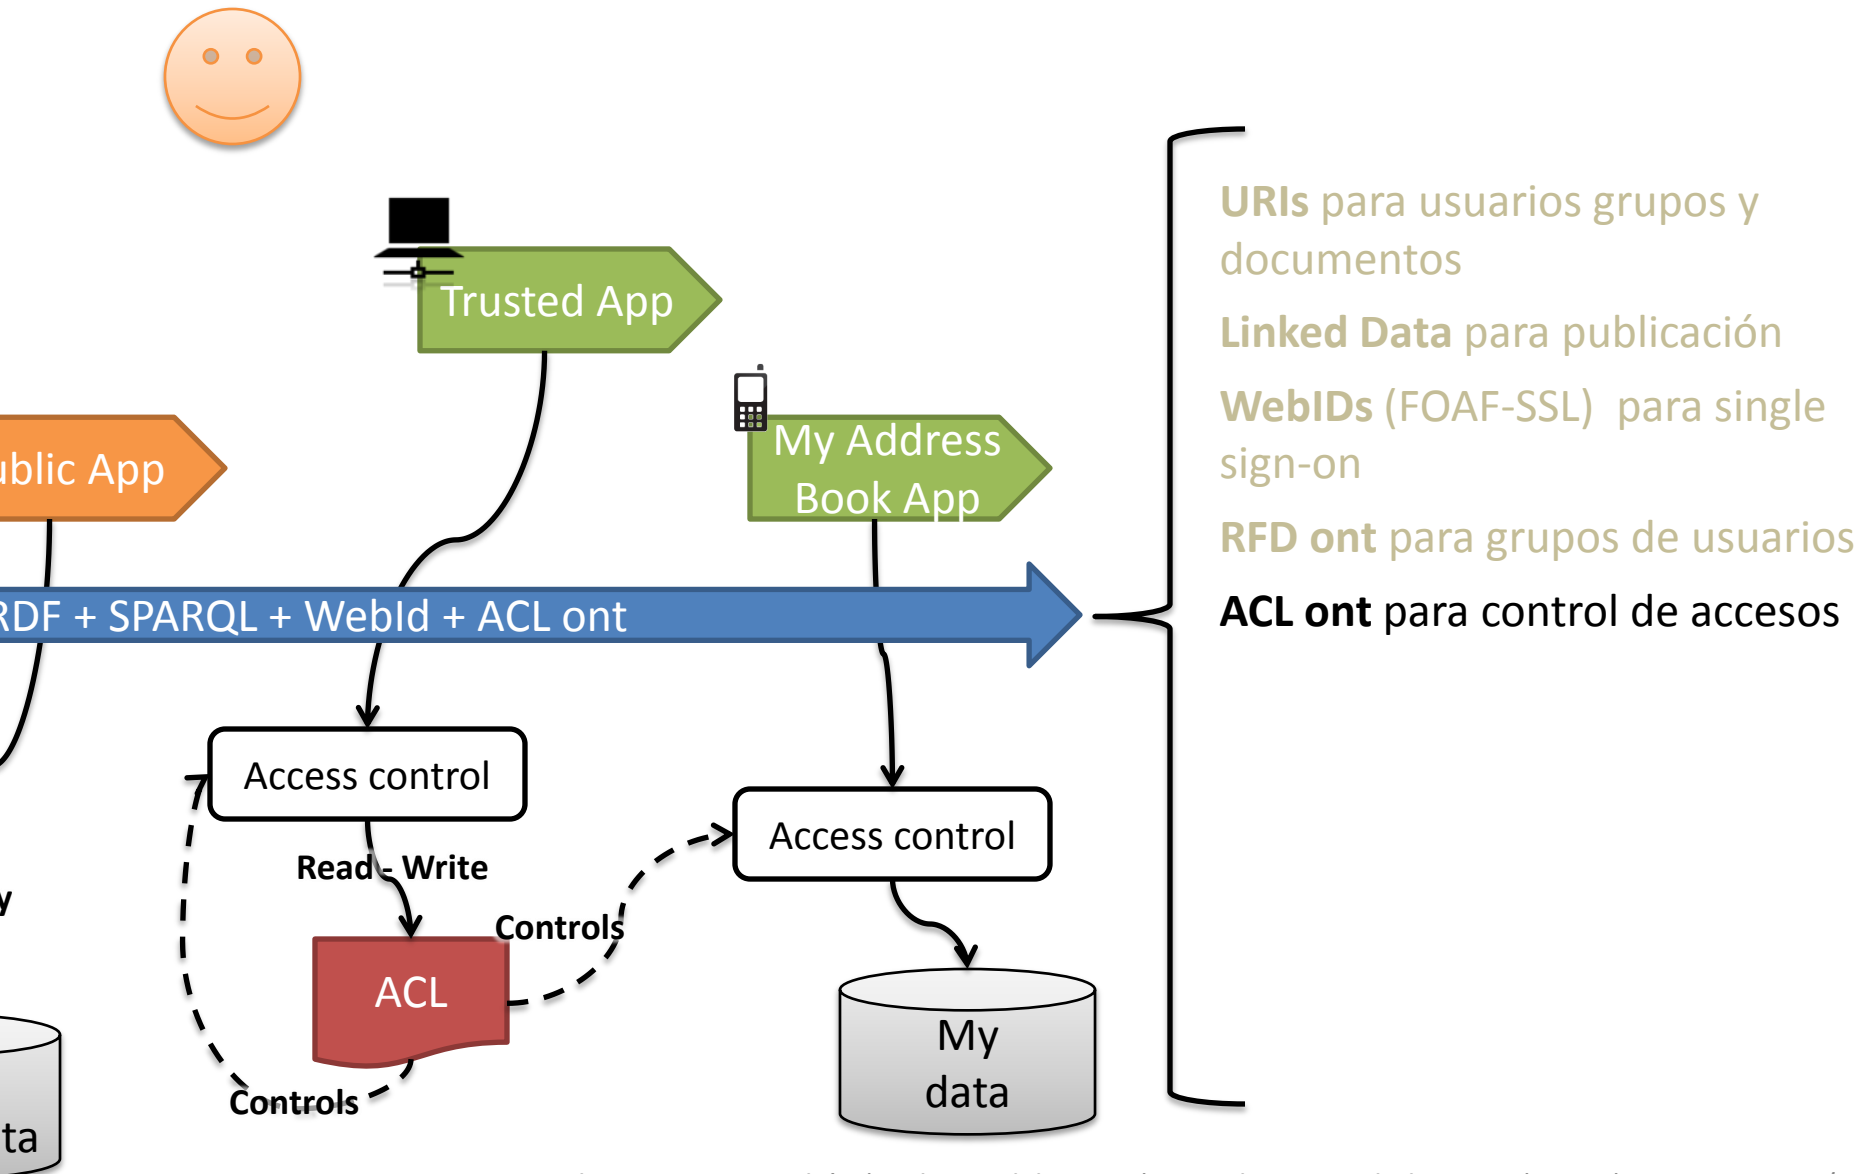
Trusted App

ublic App

My Address Book App

RDF + SPARQL + WebId + ACL ont

Access control

Read - Write

ACL

Controls

Controls

Access control

My data

y

ta

URIs para usuarios grupos y documentos

Linked Data para publicación

WebIDs (FOAF-SSL) para single sign-on

RFD ont para grupos de usuarios

ACL ont para control de accesos